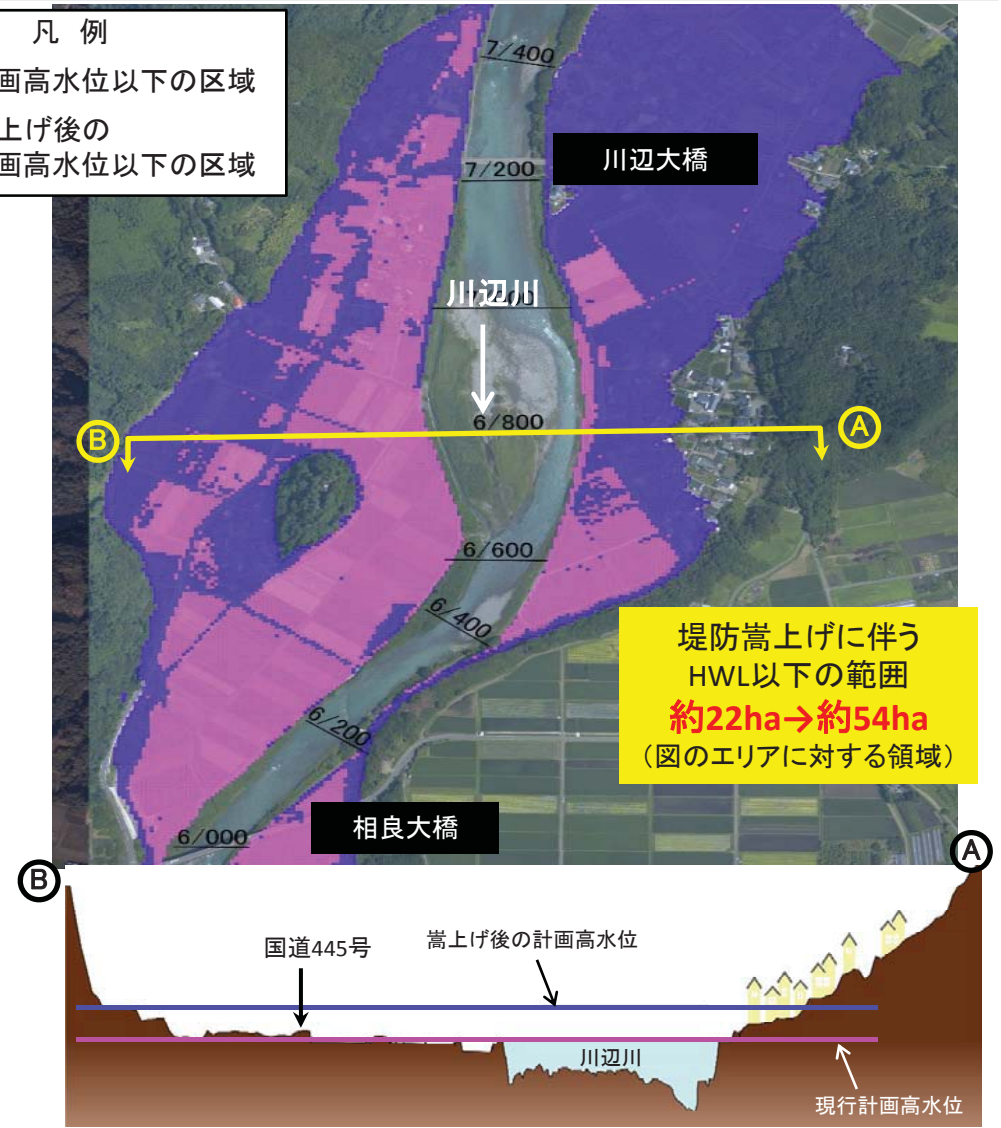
凡 例
画高水位以下の区域
上げ後の
画高水位以下の区域

7/400
7/200
川辺大橋
川辺川
6/800
B
A
6/600
6/400
6/200
6/000
相良大橋

堤防嵩上げに伴う
HWL以下の範囲
約22ha→約54ha
（図のエリアに対する領域）

B
A
国道445号
嵩上げ後の計画高水位
川辺川
現行計画高水位